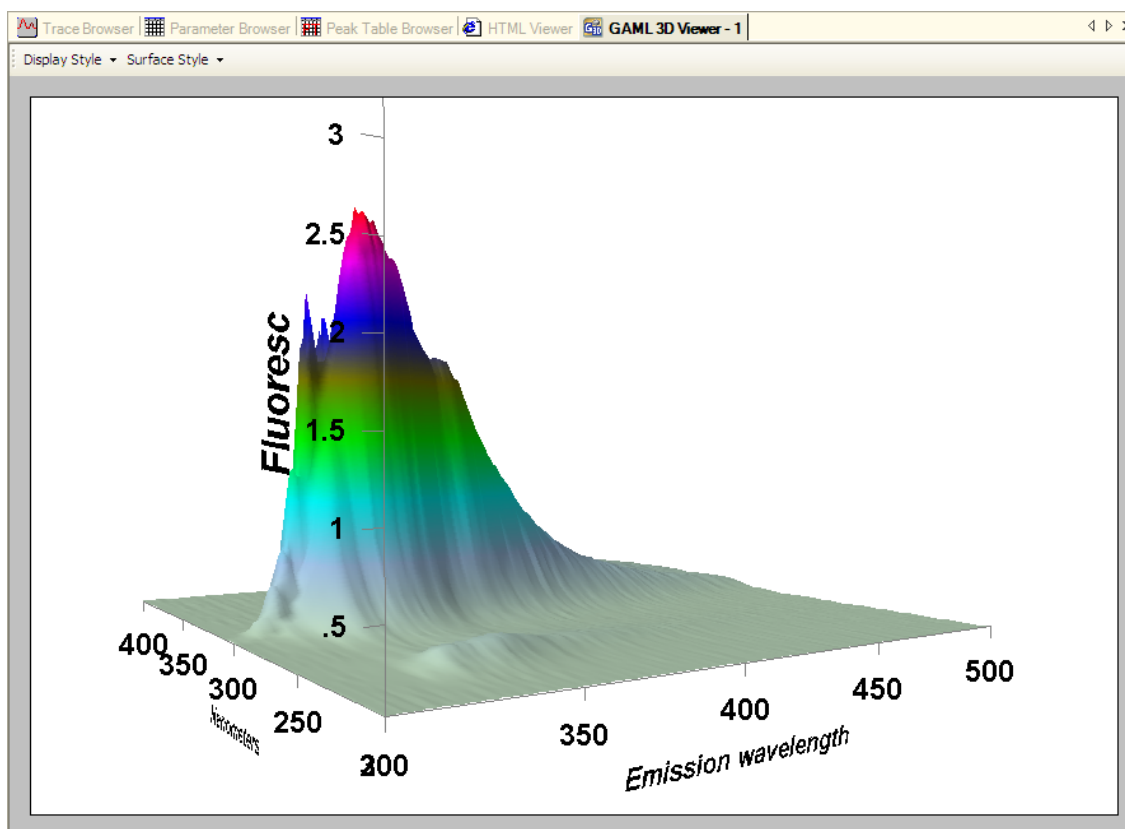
Trace Browser | Parameter Browser | Peak Table Browser | HTML Viewer | GAML 3D Viewer - 1

Display Style ▾ Surface Style ▾

3
2.5
2
1.5
1
.5
Fluoresc

400
350
300
250
Nanometers
200

300
350
400
450
500
Emission wavelength